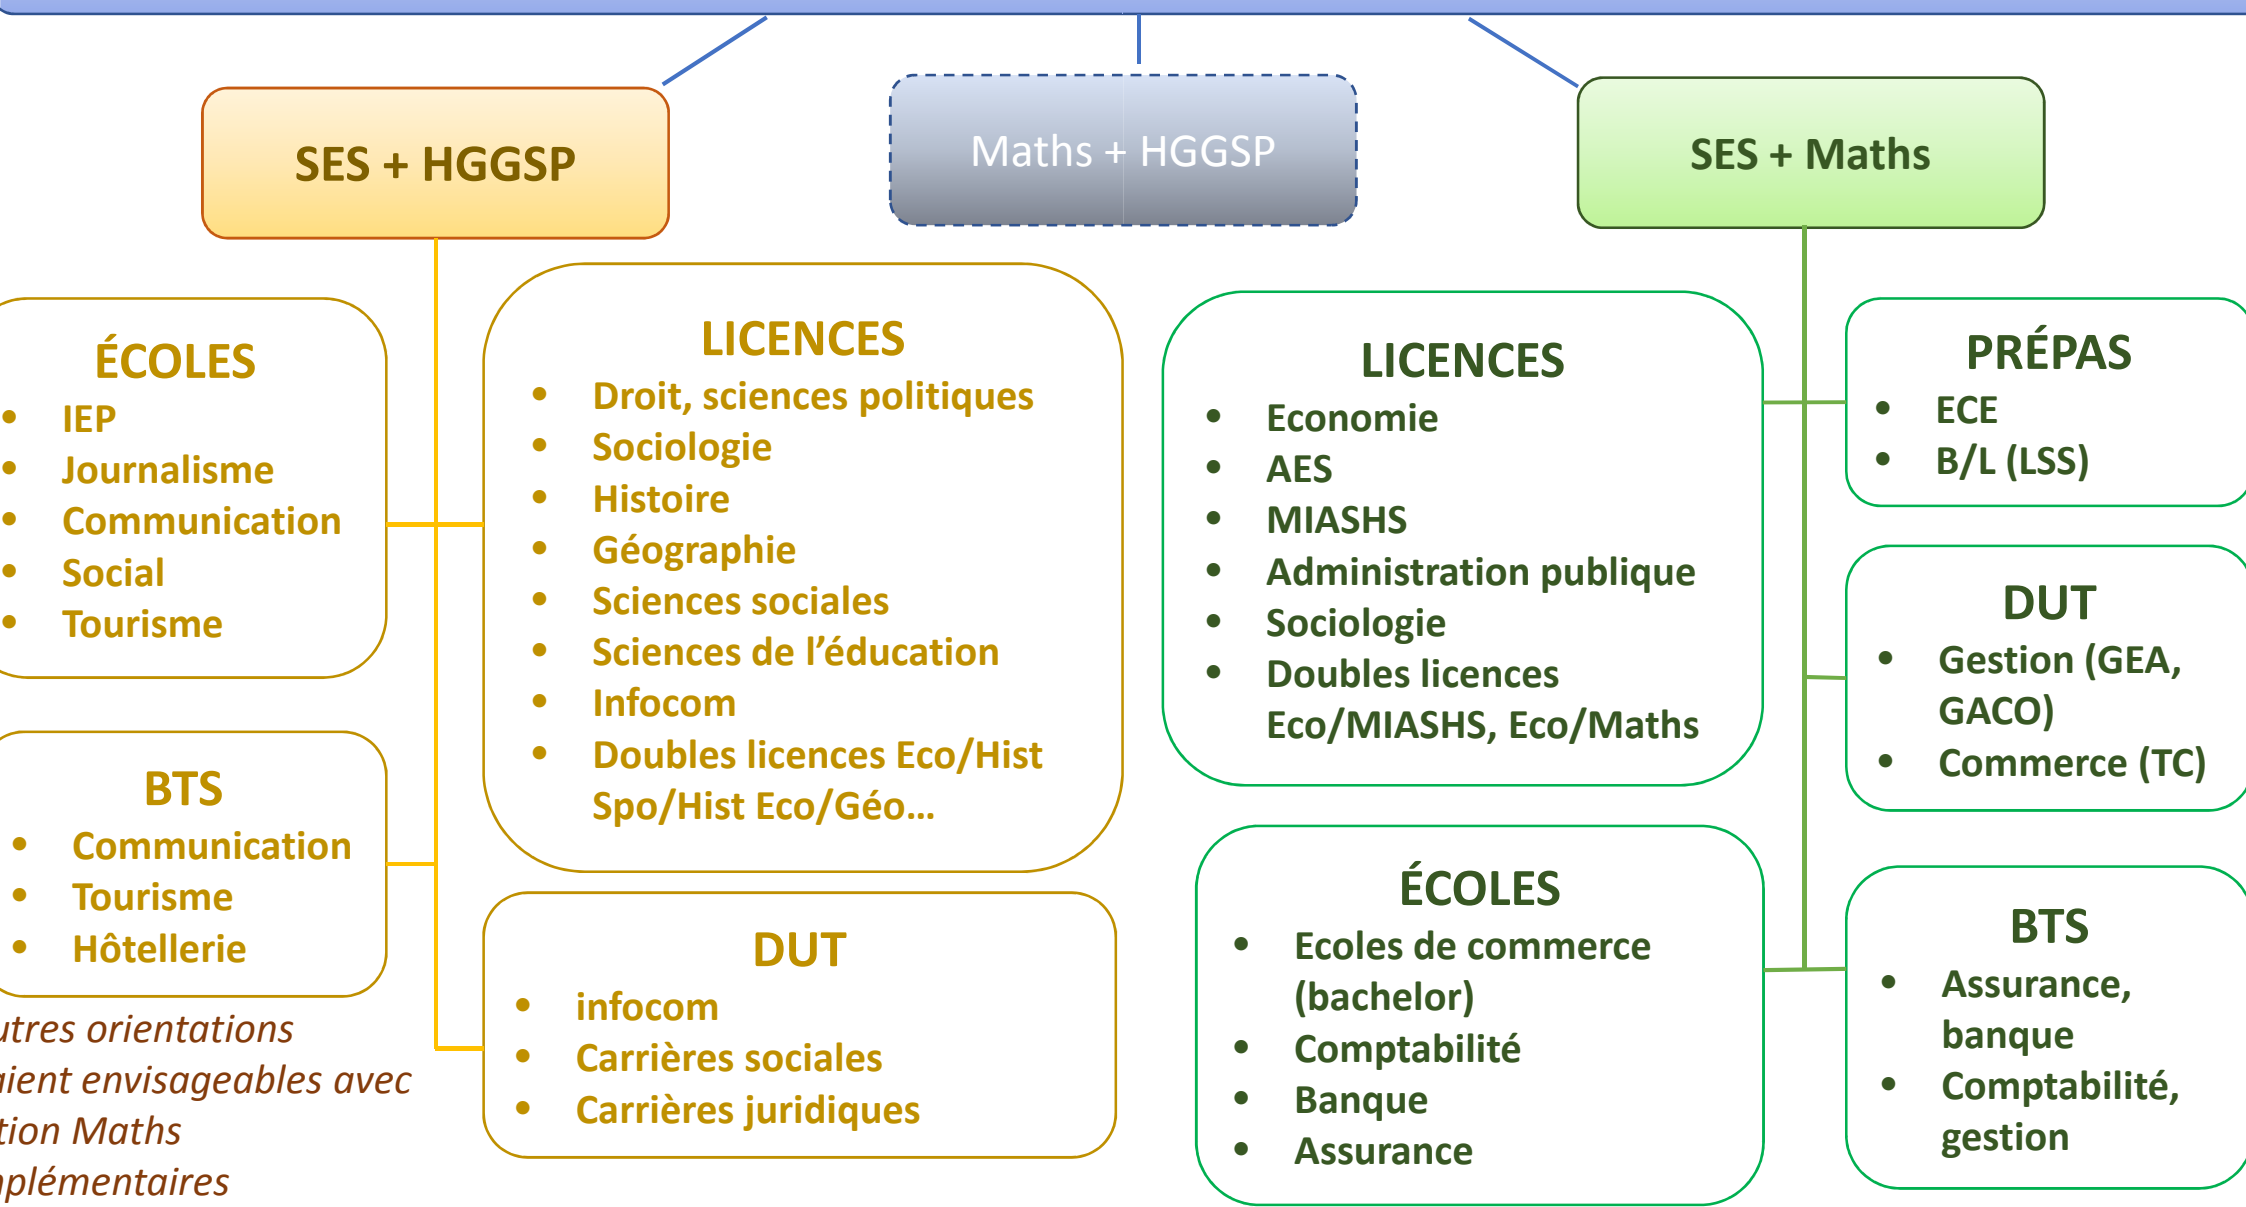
SES + HGGSP

Maths + HGGSP

SES + Maths

ÉCOLES
- IEP
- Journalisme
- Communication
- Social
- Tourisme

LICENCES
- Droit, sciences politiques
- Sociologie
- Histoire
- Géographie
- Sciences sociales
- Sciences de l'éducation
- Infocom
- Doubles licences Eco/Hist Spo/Hist Eco/Géo…

BTS
- Communication
- Tourisme
- Hôtellerie

DUT
- infocom
- Carrières sociales
- Carrières juridiques

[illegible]utres orientations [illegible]ient envisageables avec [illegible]tion Maths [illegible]plémentaires

LICENCES
- Economie
- AES
- MIASHS
- Administration publique
- Sociologie
- Doubles licences Eco/MIASHS, Eco/Maths

ÉCOLES
- Ecoles de commerce (bachelor)
- Comptabilité
- Banque
- Assurance

PRÉPAS
- ECE
- B/L (LSS)

DUT
- Gestion (GEA, GACO)
- Commerce (TC)

BTS
- Assurance, banque
- Comptabilité, gestion